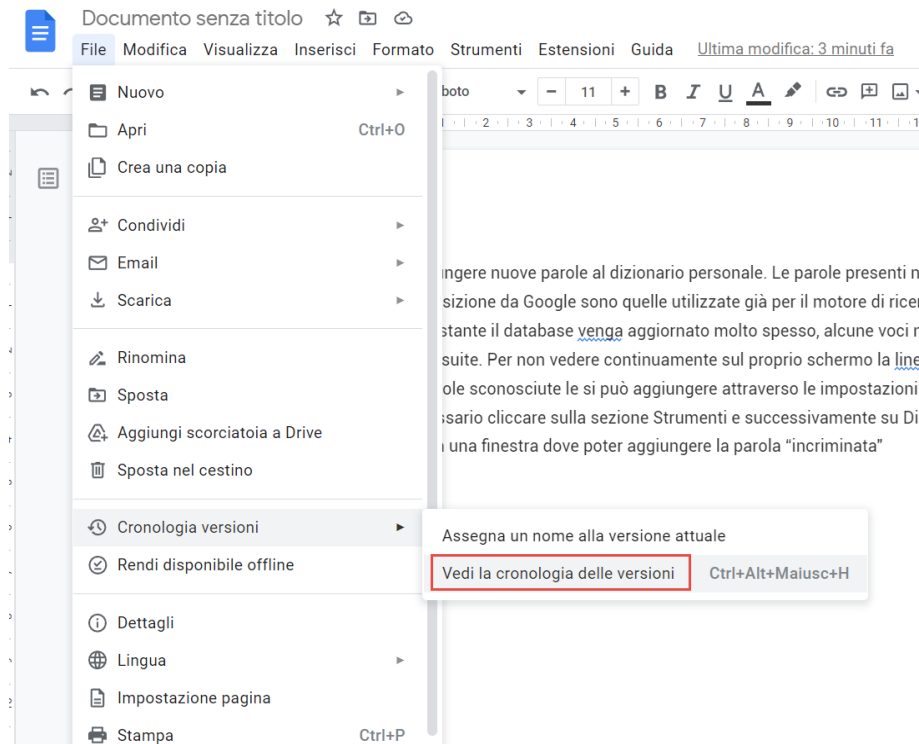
Documento senza titolo

File Modifica Visualizza Inserisci Formato Strumenti Estensioni Guida Ultima modifica: 3 minuti fa

boto − 11 + B I U A

1 2 3 4 5 6 7 8 9 10 11

Nuovo
Apri Ctrl+O
Crea una copia

Condividi
Email
Scarica

Rinomina
Sposta
Aggiungi scorciatoia a Drive
Sposta nel cestino

Cronologia versioni
Rendi disponibile offline

Dettagli
Lingua
Impostazione pagina
Stampa Ctrl+P

Assegna un nome alla versione attuale
Vedi la cronologia delle versioni Ctrl+Alt+Maiusc+H

ungere nuove parole al dizionario personale. Le parole presenti n
sizione da Google sono quelle utilizzate già per il motore di ricer
stante il database venga aggiornato molto spesso, alcune voci n
suite. Per non vedere continuamente sul proprio schermo la line
ole sconosciute le si può aggiungere attraverso le impostazioni
ssario cliccare sulla sezione Strumenti e successivamente su Di
n una finestra dove poter aggiungere la parola “incriminata”